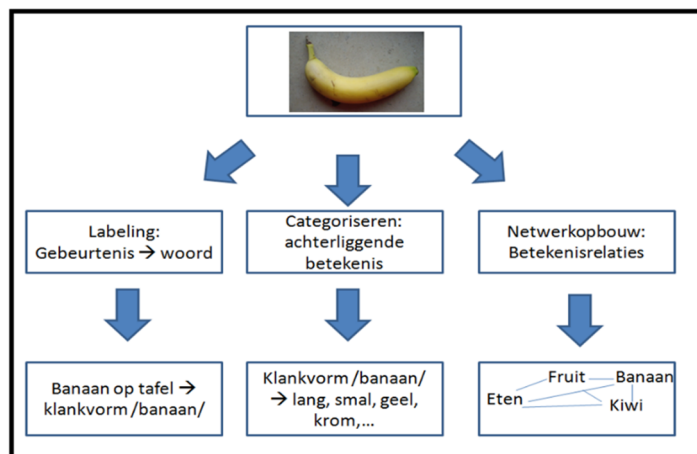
Labeling: Gebeurtenis → woord

Categoriseren: achterliggende betekenis

Netwerkopbouw: Betekenisrelaties

Banaan op tafel → klankvorm /banaan/

Klankvorm /banaan/ → lang, smal, geel, krom,...

Fruit
Banaan
Eten
Kiwi